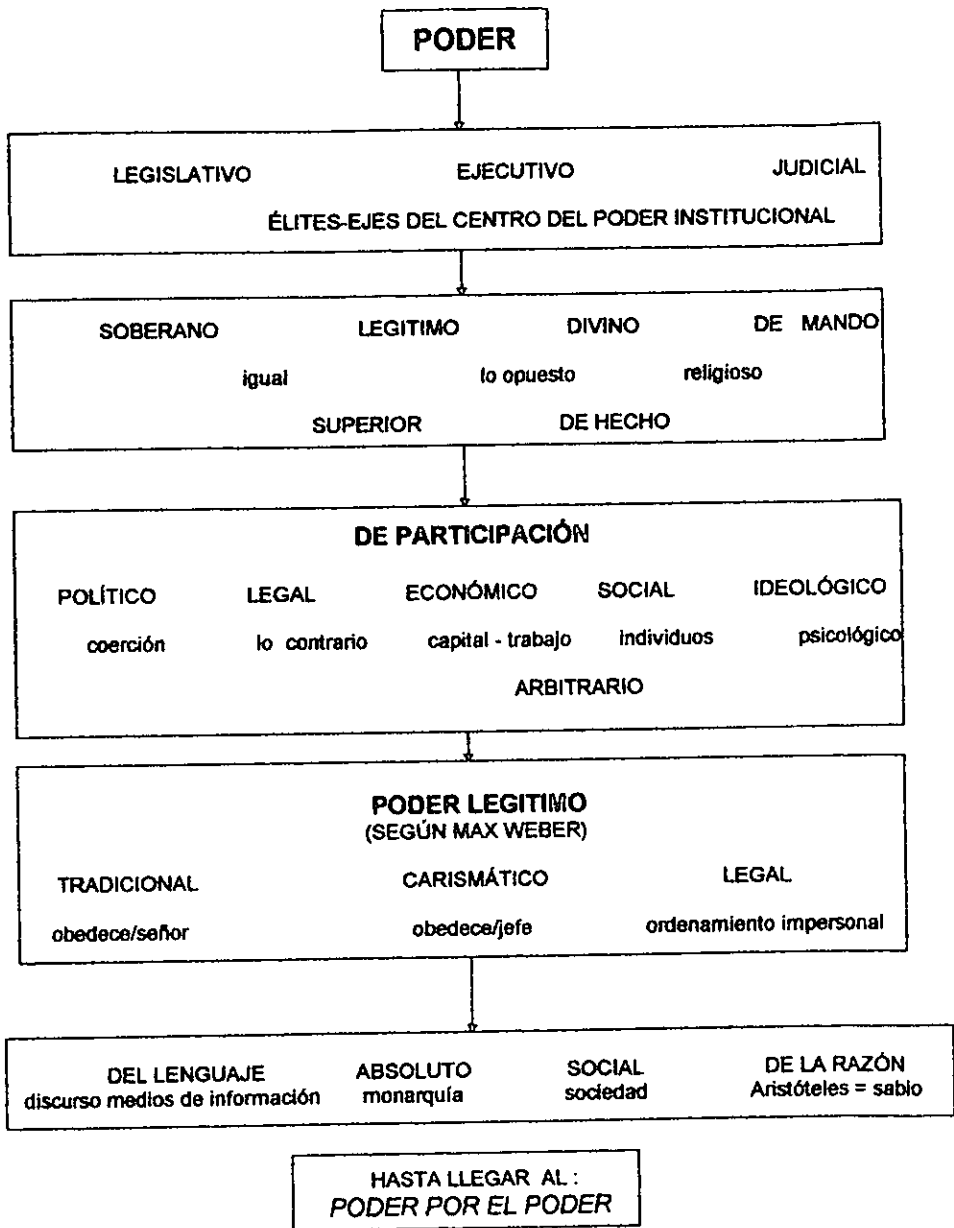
PODER

LEGISLATIVO EJECUTIVO JUDICIAL

ÉLITES-EJES DEL CENTRO DEL PODER INSTITUCIONAL

SOBERANO LEGITIMO DIVINO DE MANDO

igual lo opuesto religioso

SUPERIOR DE HECHO

DE PARTICIPACIÓN

POLÍTICO LEGAL ECONÓMICO SOCIAL IDEOLÓGICO

coerción lo contrario capital - trabajo individuos psicológico

ARBITRARIO

PODER LEGITIMO
(SEGÚN MAX WEBER)

TRADICIONAL CARISMÁTICO LEGAL

obedece/señor obedece/jefe ordenamiento impersonal

DEL LENGUAJE
discurso medios de información

ABSOLUTO
monarquía

SOCIAL
sociedad

DE LA RAZÓN
Aristóteles = sabio

HASTA LLEGAR AL :
PODER POR EL PODER